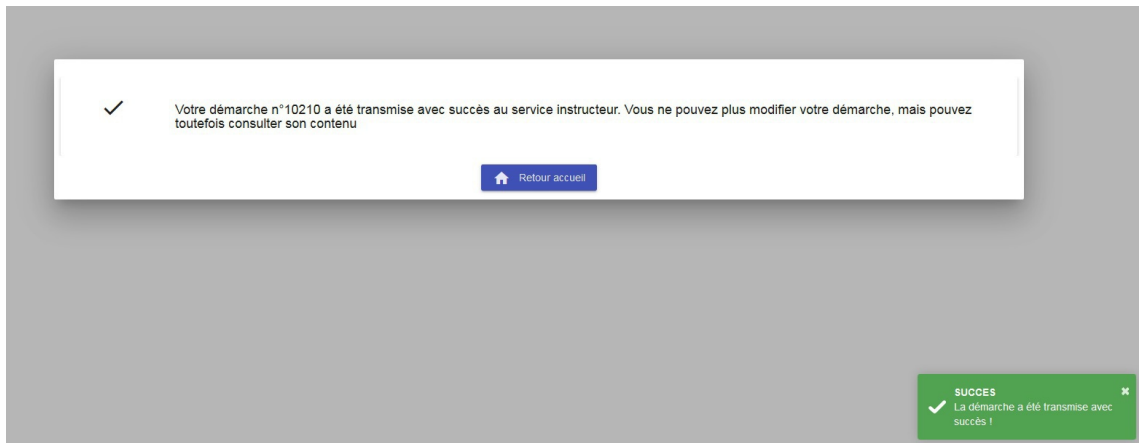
Votre démarche n°10210 a été transmise avec succès au service instructeur. Vous ne pouvez plus modifier votre démarche, mais pouvez toutefois consulter son contenu

Retour accueil

SUCCES
La démarche a été transmise avec succès !